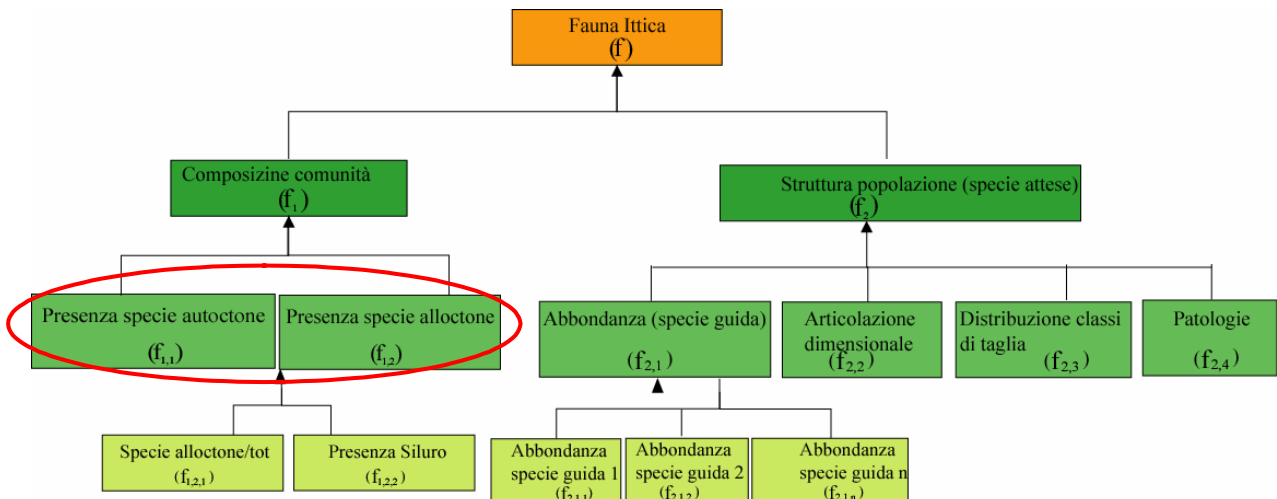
Fauna Ittica
(f)

Composizine comunità
($f_1$)

Struttura popolazione (specie attese)
($f_2$)

Presenza specie autoctone
($f_{1,1}$)

Presenza specie alloctone
($f_{1,2}$)

Abbondanza (specie guida)
($f_{2,1}$)

Articolazione dimensionale
($f_{2,2}$)

Distribuzione classi di taglia
($f_{2,3}$)

Patologie
($f_{2,4}$)

Specie alloctone/tot
($f_{1,2,1}$)

Presenza Siluro
($f_{1,2,2}$)

Abbondanza specie guida 1
($f_{2,1,1}$)

Abbondanza specie guida 2
($f_{2,1,2}$)

Abbondanza specie guida n
($f_{2,1,n}$)